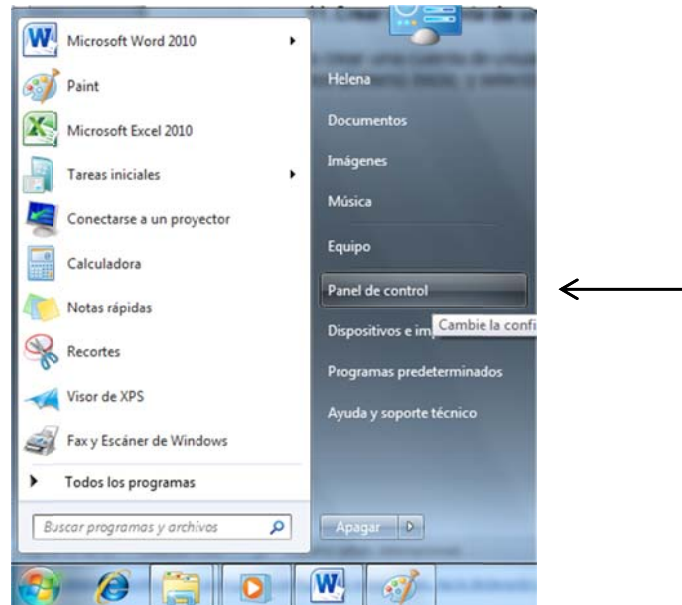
Microsoft Word 2010
Paint
Microsoft Excel 2010
Tareas iniciales
Conectarse a un proyector
Calculadora
Notas rápidas
Recortes
Visor de XPS
Fax y Escáner de Windows
Todos los programas
Buscar programas y archivos

Helena
Documentos
Imágenes
Música
Equipo
Panel de control
Dispositivos e im
Cambie la confi
Programas predeterminados
Ayuda y soporte técnico
Apagar